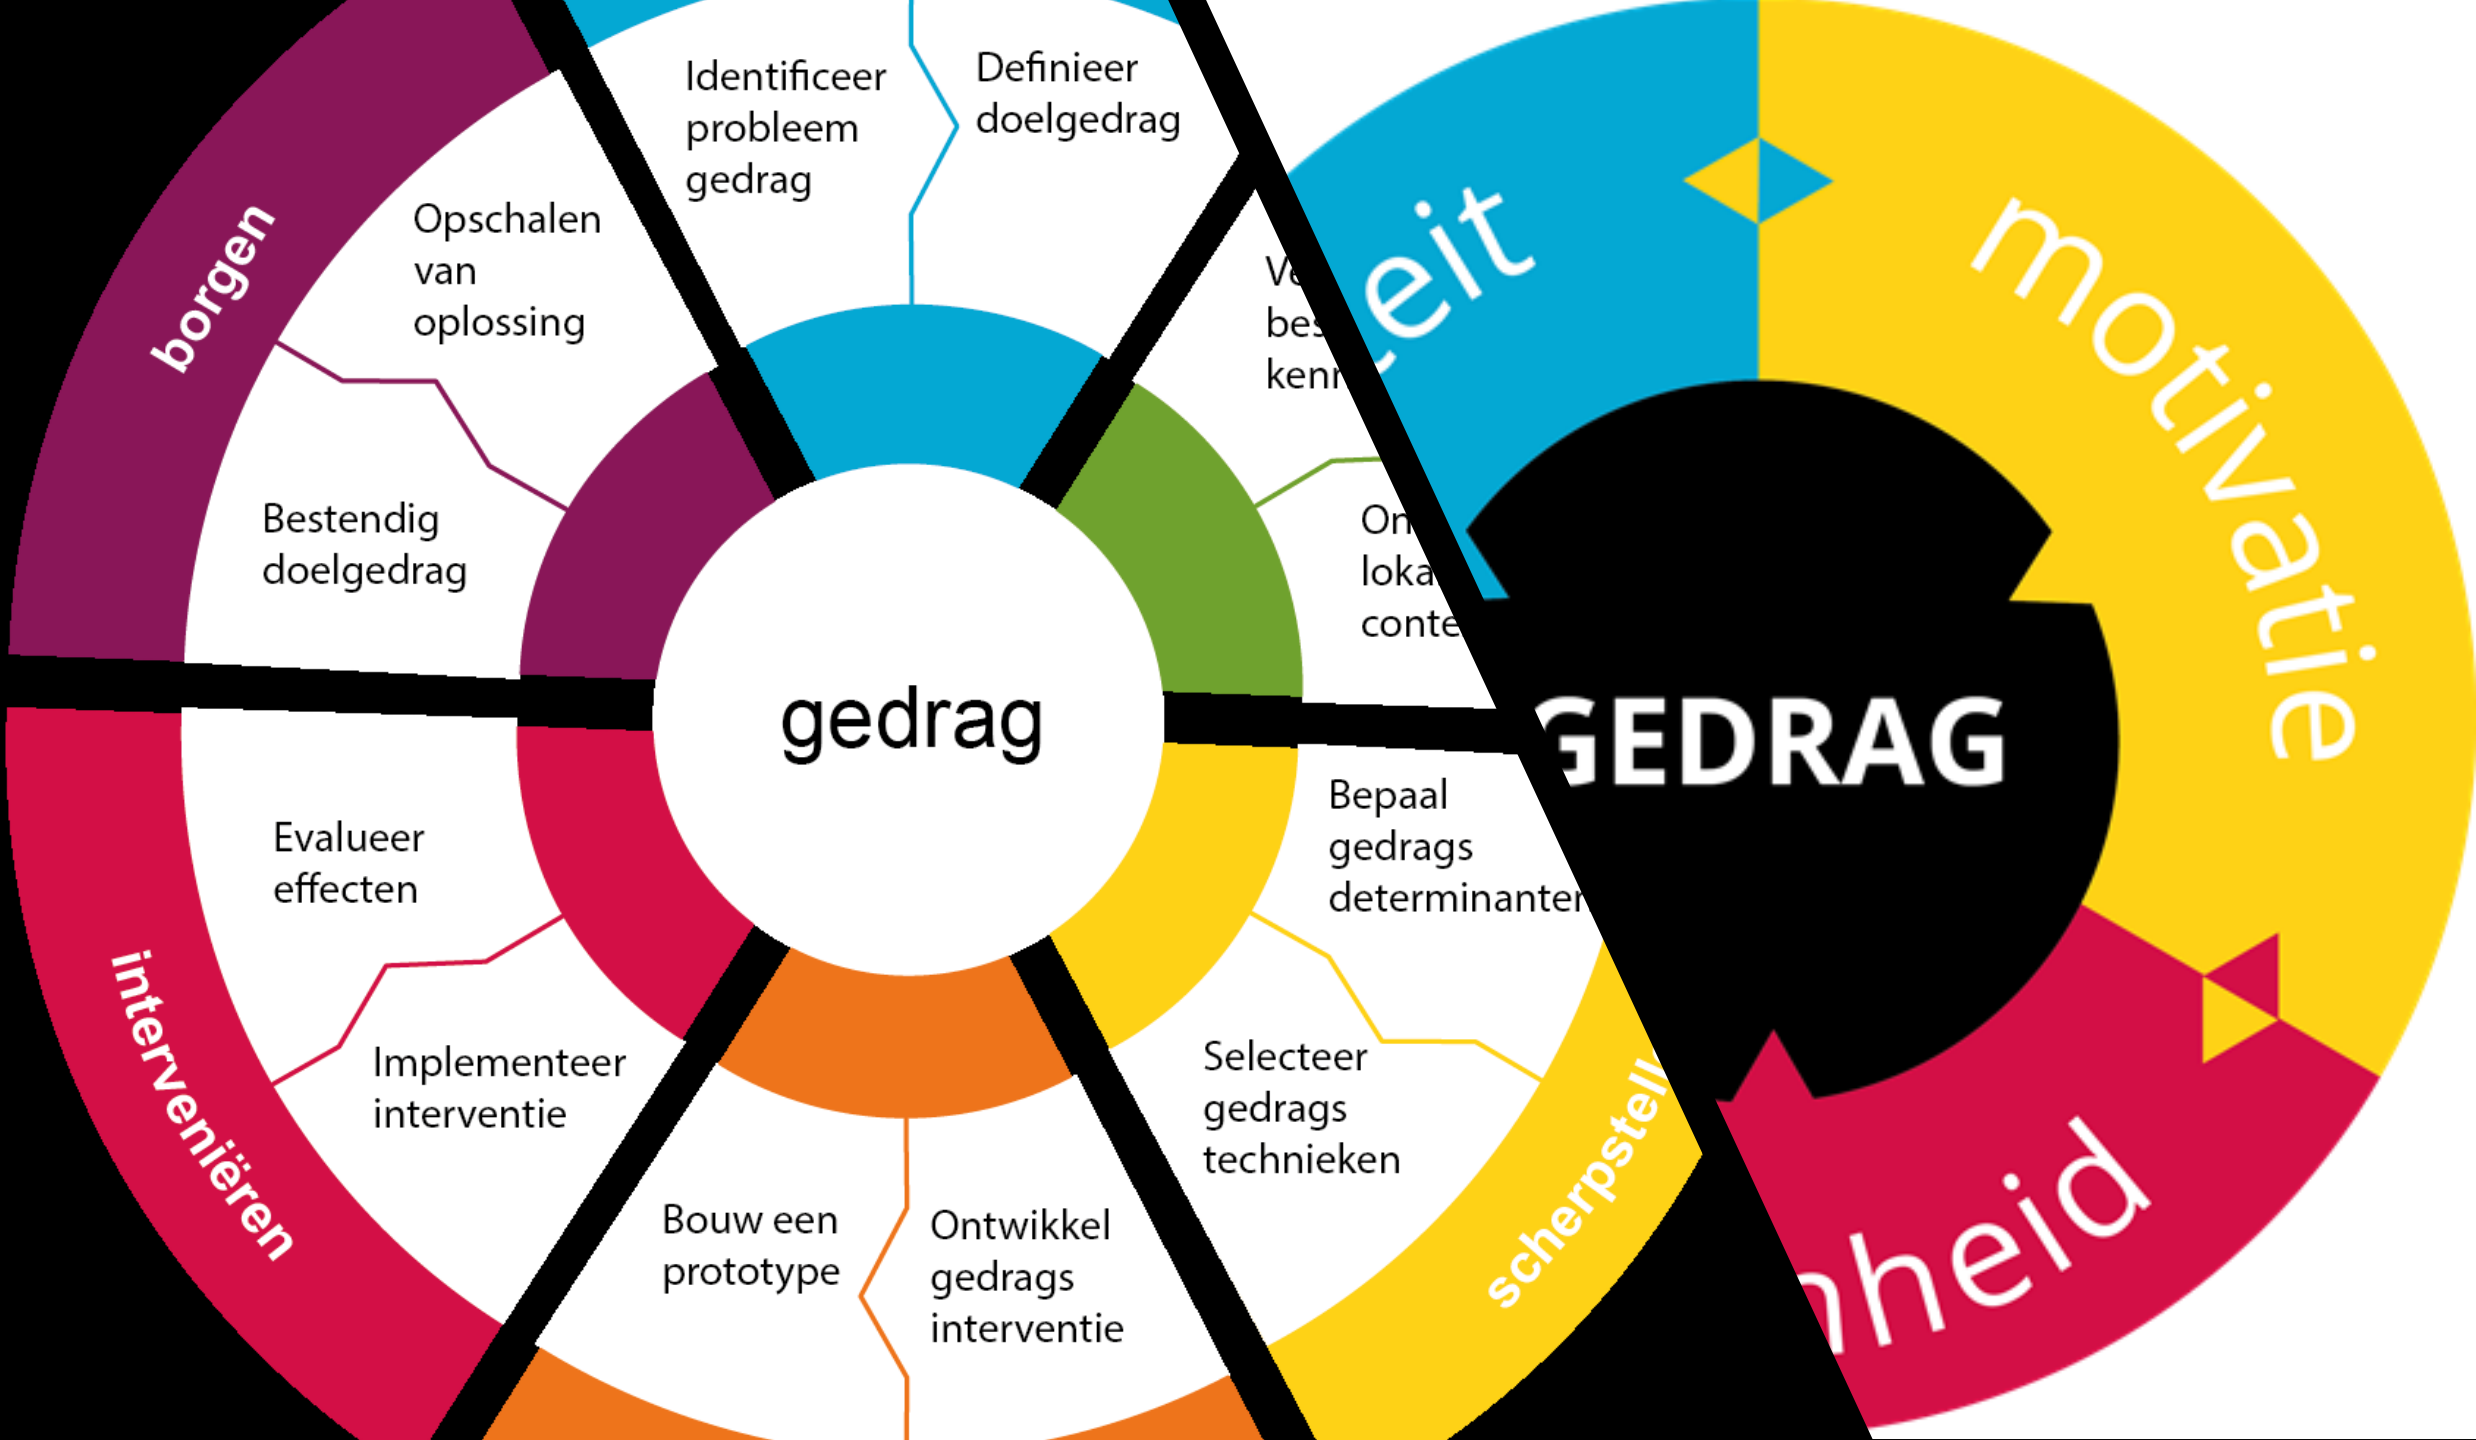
Identificeer probleem gedrag

Definieer doelgedrag

borgen

Opschalen van oplossing

Bestendig doelgedrag

Ve
bes
kenr

On
loka
conte

gedrag

Evalueer effecten

Implementeer interventie

interveniëren

Bouw een prototype

Ontwikkel gedrags interventie

Bepaal gedrags determinanter

Selecteer gedrags technieken

scherpstell

eit

motivatie

GEDRAG

nheid